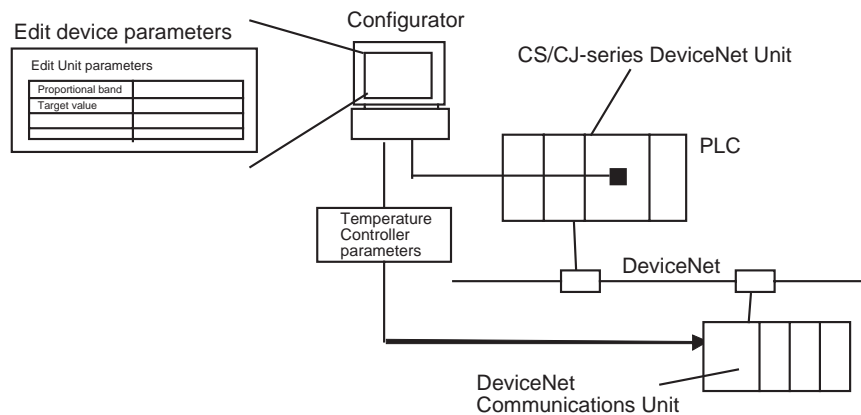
Edit device parameters

Edit Unit parameters

| Proportional band | |
|---|---|
| Target value | |
| | |
| | |

Configurator

CS/CJ-series DeviceNet Unit

PLC

Temperature Controller parameters

DeviceNet

DeviceNet Communications Unit